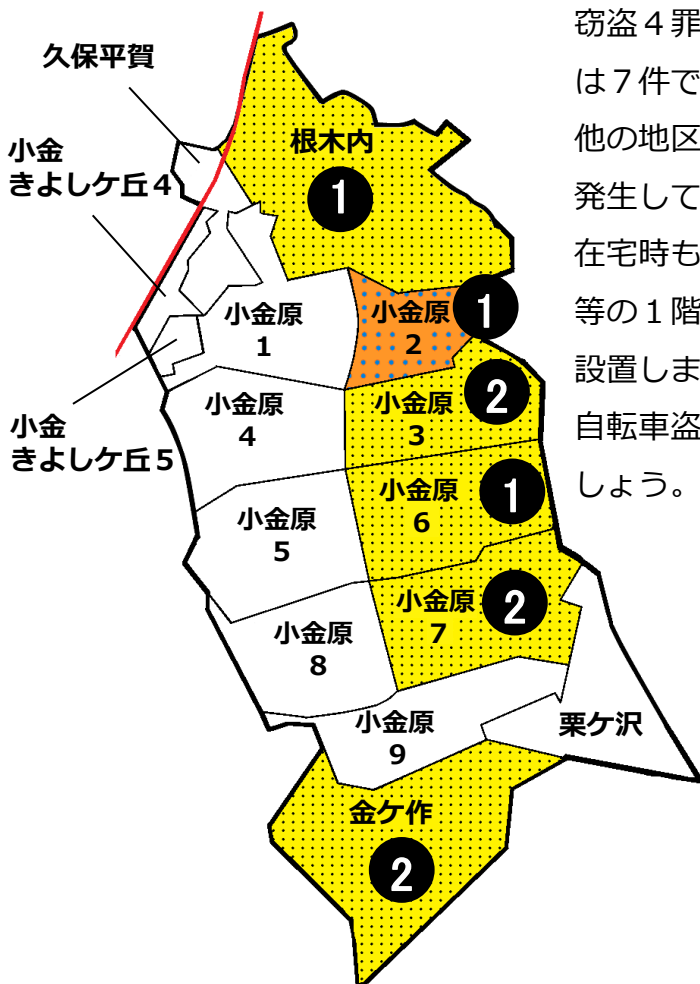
久保平賀

小金
きよしケ丘４

根木内
1

小金原
1

小金原
2
1

小金原
3
2

小金原
4

小金
きよしケ丘５

小金原
6
1

小金原
5

小金原
7
2

小金原
8

小金原
9

栗ケ沢

金ケ作
2

窃盗４罪
は７件で
他の地区
発生して
在宅時も
等の１階
設置しま
自転車盗
しょう。